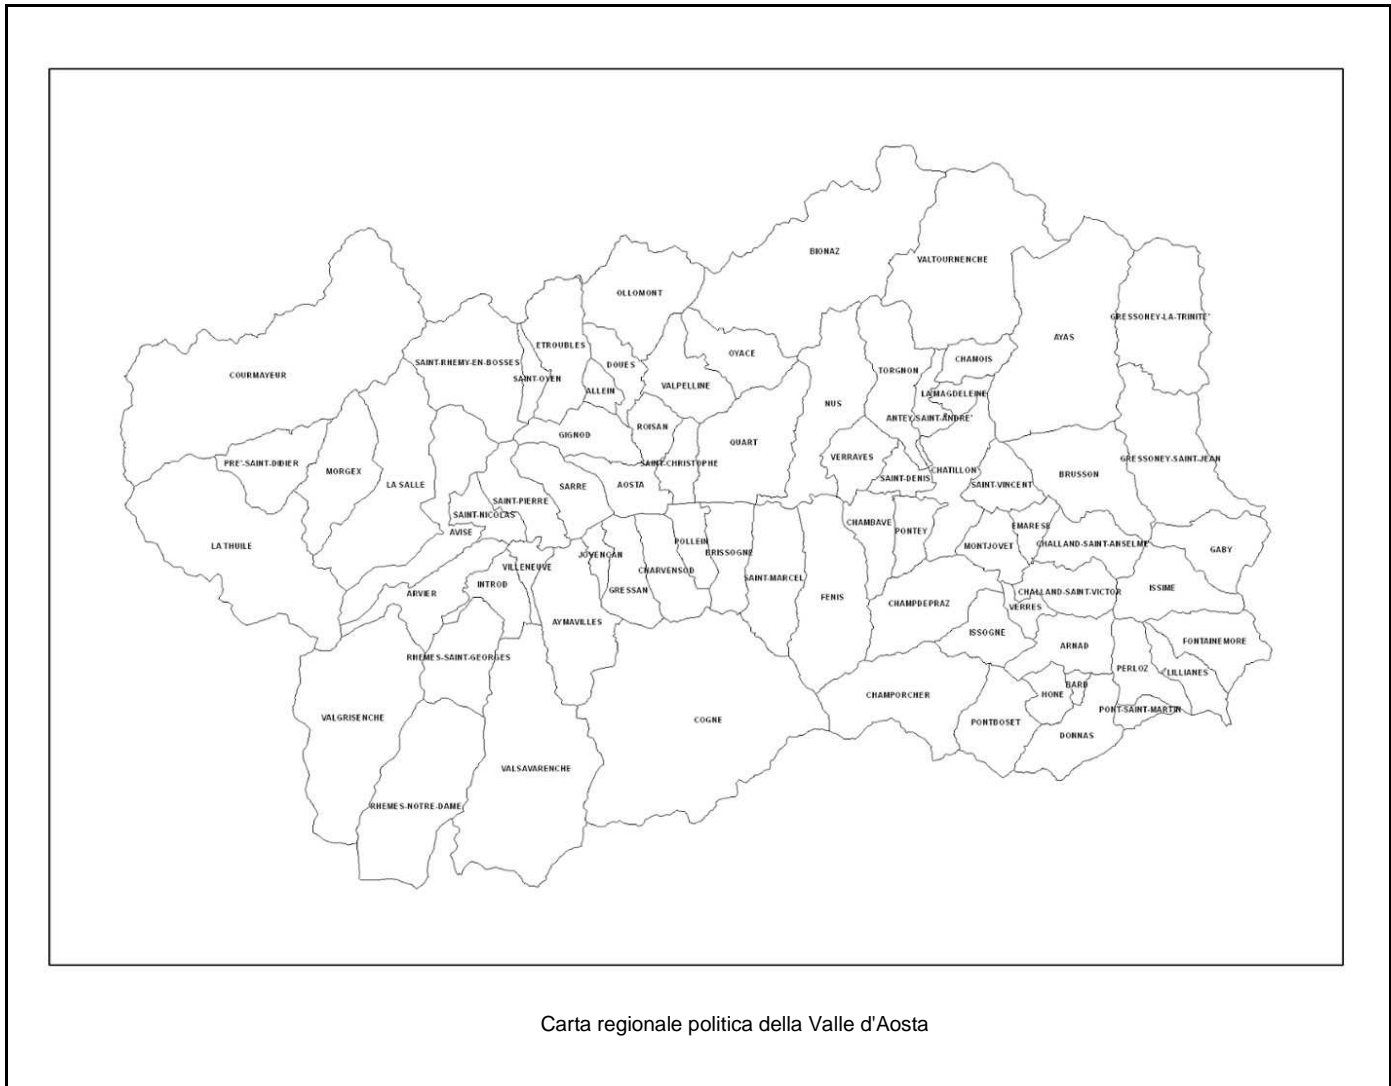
BIONAZ
VALTOURNENCHE
GRESSONEY-LA-TRINITE'
AYAS
OLLOMONT
COURMAYEUR
SAINT-RHEMY-EN-BOSSES
ETROUBLES
DOUES
OYACE
CHAMOIS
TORGNON
SAINT-OYEN
ALLEIN
VALPELLINE
LA MAGDELEINE
NUS
ANTEY-SAINT-ANDRE'
ROISAN
GIGNOD
QUART
PRE'-SAINT-DIDIER
VERRAYES
CHATILLON
GRESSONEY-SAINT-JEAN
SAINT-CHRISTOPHE
MORGEX
LA SALLE
SARRE
AOSTA
SAINT-DENIS
BRUSSON
SAINT-VINCENT
SAINT-PIERRE
SAINT-NICOLAS
CHAMBAVE
EMARESE
AVISE
PONTEY
LA THUILE
POLLEIN
MONTJOVET
CHALLAND-SAINT-ANSELME
GABY
JOVENCAN
BRISSOGNE
VILLENEUVE
CHARVENSOD
SAINT-MARCEL
ISSIME
ARVIER
INTROD
GRESSAN
CHALLAND-SAINT-VICTOR
FENIS
CHAMPDEPRAZ
VERRES
AYMAVILLES
ISSOGNE
FONTAINEMORE
ARNAD
RHEMES-SAINT-GEORGES
PERLOZ
LILLIANES
BARD
HONE
CHAMPORCHER
VALGRISENCHE
PONT-SAINT-MARTIN
COGNE
PONTBOSET
DONNAS
VALSAVARENCHE
RHEMES-NOTRE-DAME

Carta regionale politica della Valle d'Aosta